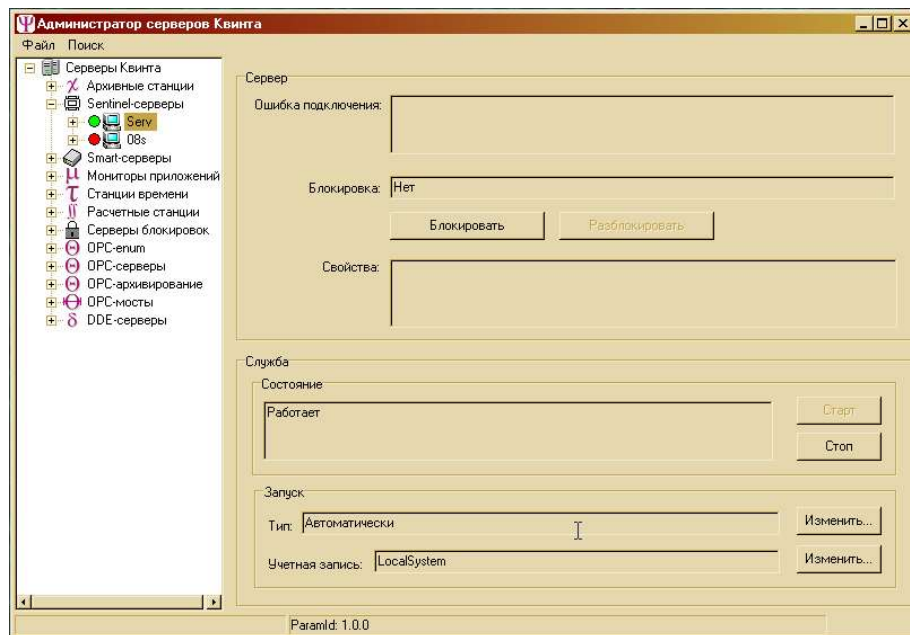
Администратор серверов Квинта

Файл Поиск

Серверы Квинта
Архивные станции
Sentinel-серверы
Serv
08s
Smart-серверы
Мониторы приложений
Станции времени
Расчетные станции
Серверы блокировок
OPC-enum
OPC-серверы
OPC-архивирование
OPC-мосты
DDE-серверы

Сервер
Ошибка подключения:
Блокировка: Нет
Блокировать
Разблокировать
Свойства:

Служба
Состояние
Работает
Старт
Стоп

Запуск
Тип: Автоматически
Изменить...
Учетная запись: LocalSystem
Изменить...

ParamId: 1.0.0